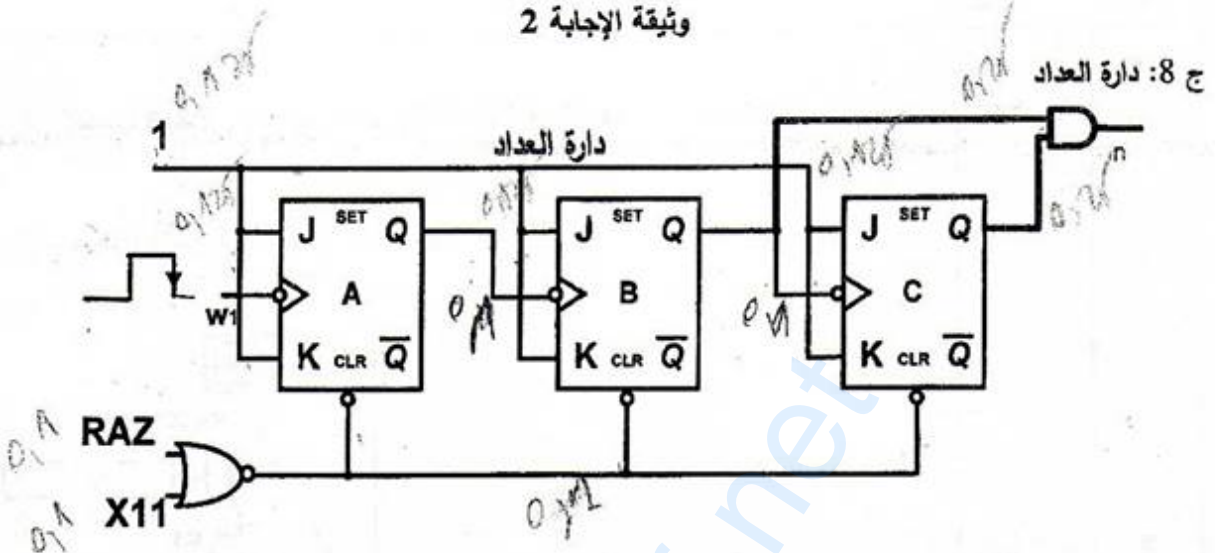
وثيقة الإجابة 2

ج 8: دارة العداد

دارة العداد

1

J SET Q
A
K CLR $\overline{Q}$

J SET Q
B
K CLR $\overline{Q}$

J SET Q
C
K CLR $\overline{Q}$

W1

RAZ

X11

0,1
0,1
0,1
0,1
0,1
0,1
0,1
0,1
0,1
0,1
0,1
0,1
0,1